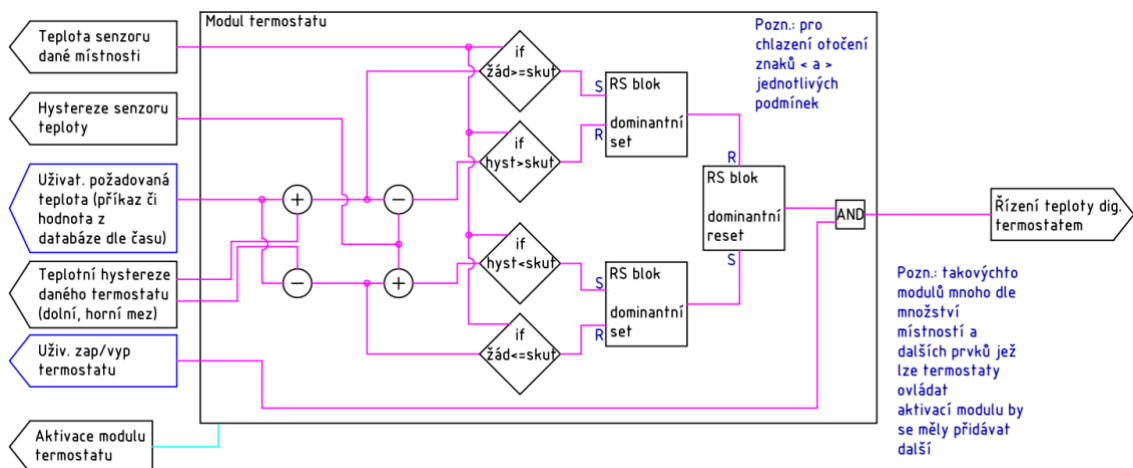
Modul termostatu

Pozn.: pro chlazení otočení znaků < a > jednotlivých podmínek

Teplota senzoru dané místnosti

Hystereze senzoru teploty

Uživat. požadovaná teplota (příkaz či hodnota z databáze dle času)

Teplotní hystereze daného termostatu (dolní, horní mez)

Uživ. zap/vyp termostatu

Aktivace modulu termostatu

+

−

−

+

if žád>=skut

if hyst>skut

if hyst<skut

if žád<=skut

S

R

RS blok dominantní set

S

R

RS blok dominantní set

R

S

RS blok dominantní reset

AND

Řízení teploty dig. termostatem

Pozn.: takovýchto modulů mnoho dle množství místností a dalších prvků jež lze termostaty ovládat aktivací modulu by se měly přidávat další